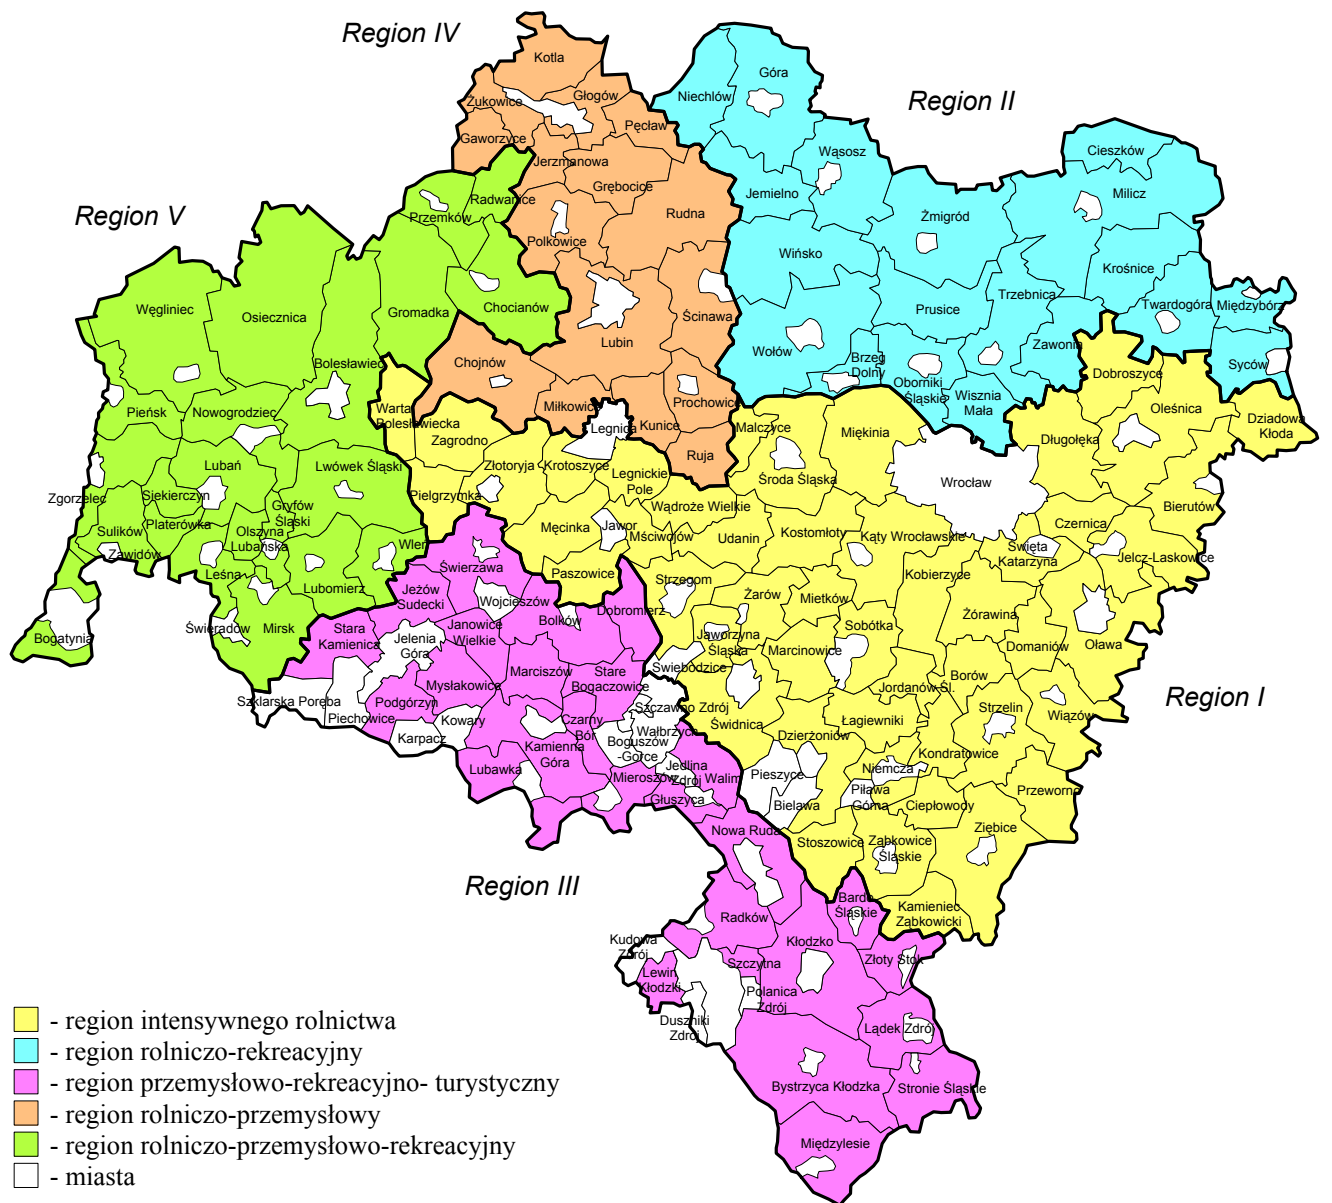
Region IV

Region II

Region V

Region I

Region III

Kotla
Żukowice
Głogów
Gaworzyce
Pęcław
Jerzmanowa
Grębocice
Radwanice
Przemków
Rudna
Polkowice
Chocianów
Gromadka
Lubin
Ścinawa
Chojnów
Prochowice
Miłkowice
Legnica
Kunice
Ruja
Góra
Niechlów
Wąsosz
Cieszków
Milicz
Jemielno
Żmigród
Wińsko
Krośnice
Trzebnica
Prusice
Twardogóra
Międzybórz
Wołów
Brzeg Dolny
Oborniki Śląskie
Wisznia Mała
Zawonia
Syców
Dobroszyce
Oleśnica
Dziadowa Kłoda
Węgliniec
Osiecznica
Bolesławiec
Warta Bolesławiecka
Pieńsk
Nowogrodziec
Zagrodno
Lubań
Lwówek Śląski
Złotoryja
Krotoszyce
Legnickie Pole
Zgorzelec
Siekierczyn
Gryfów Śląski
Pielgrzymka
Platerówka
Sulików
Olszyna
Lubańska
Wleń
Zawidów
Leśna
Lubomierz
Męcinka
Jawor
Mściwojów
Wądroże Wielkie
Udanin
Kostomłoty
Malczyce
Miękinia
Środa Śląska
Wrocław
Długołęka
Bierutów
Czernica
Kąty Wrocławskie
Święta Katarzyna
Jelcz-Laskowice
Bogatynia
Świeradów
Mirsk
Świerzawa
Jeżów Sudecki
Wojcieszów
Paszowice
Strzegom
Dobromierz
Żarów
Mietków
Kobierzyce
Żórawina
Stara Kamienica
Jelenia Góra
Janowice Wielkie
Bolków
Jaworzyna Śląska
Sobótka
Domaniów
Oława
Marcinowice
Świebodzice
Marciszów
Stare Bogaczowice
Jordanów Śl.
Borów
Szklarska Poręba
Podgórzyn
Mysłakowice
Szczawno Zdrój
Świdnica
Strzelin
Wiązów
Piechowice
Kowary
Czarny Bór
Wałbrzych
Łagiewniki
Karpacz
Boguszów-Gorce
Dzierżoniów
Kondratowice
Kamienna Góra
Jedlina Zdrój
Walim
Pieszyce
Niemcza
Lubawka
Mieroszów
Bielawa
Piława Górna
Ciepłowody
Przeworno
Głuszyca
Nowa Ruda
Stoszowice
Ząbkowice Śląskie
Ziębice
Radków
Bardo Śląskie
Kamieniec Ząbkowicki
Kudowa Zdrój
Kłodzko
Szczytna
Złoty Stok
Lewin Kłodzki
Polanica Zdrój
Duszniki Zdrój
Lądek Zdrój
Bystrzyca Kłodzka
Stronie Śląskie
Międzylesie

- region intensywnego rolnictwa
- region rolniczo-rekreacyjny
- region przemysłowo-rekreacyjno- turystyczny
- region rolniczo-przemysłowy
- region rolniczo-przemysłowo-rekreacyjny
- miasta